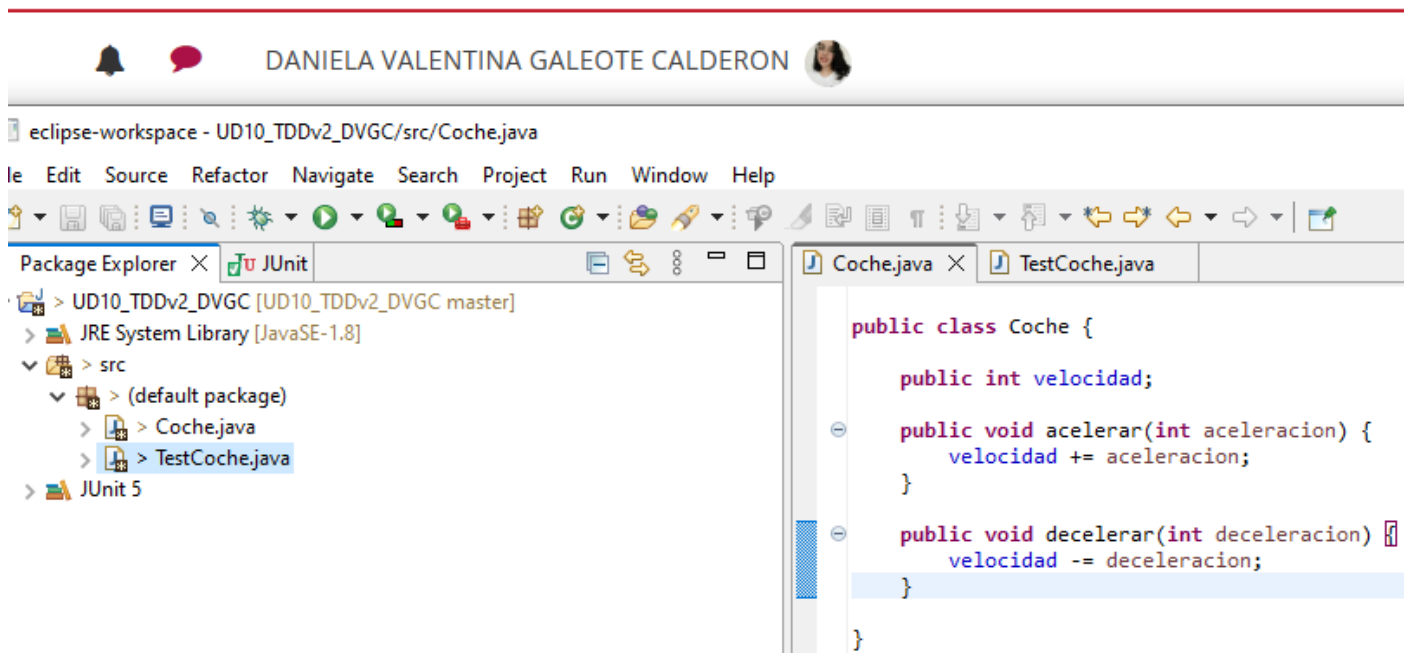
DANIELA VALENTINA GALEOTE CALDERON

eclipse-workspace - UD10_TDDv2_DVGC/src/Coche.java

le Edit Source Refactor Navigate Search Project Run Window Help

Package Explorer JUnit

> UD10_TDDv2_DVGC [UD10_TDDv2_DVGC master]
> JRE System Library [JavaSE-1.8]
> src
> (default package)
> Coche.java
> TestCoche.java
> JUnit 5

Coche.java TestCoche.java

public class Coche {

    public int velocidad;

    public void acelerar(int aceleracion) {
        velocidad += aceleracion;
    }

    public void decelerar(int deceleracion) {
        velocidad -= deceleracion;
    }

}